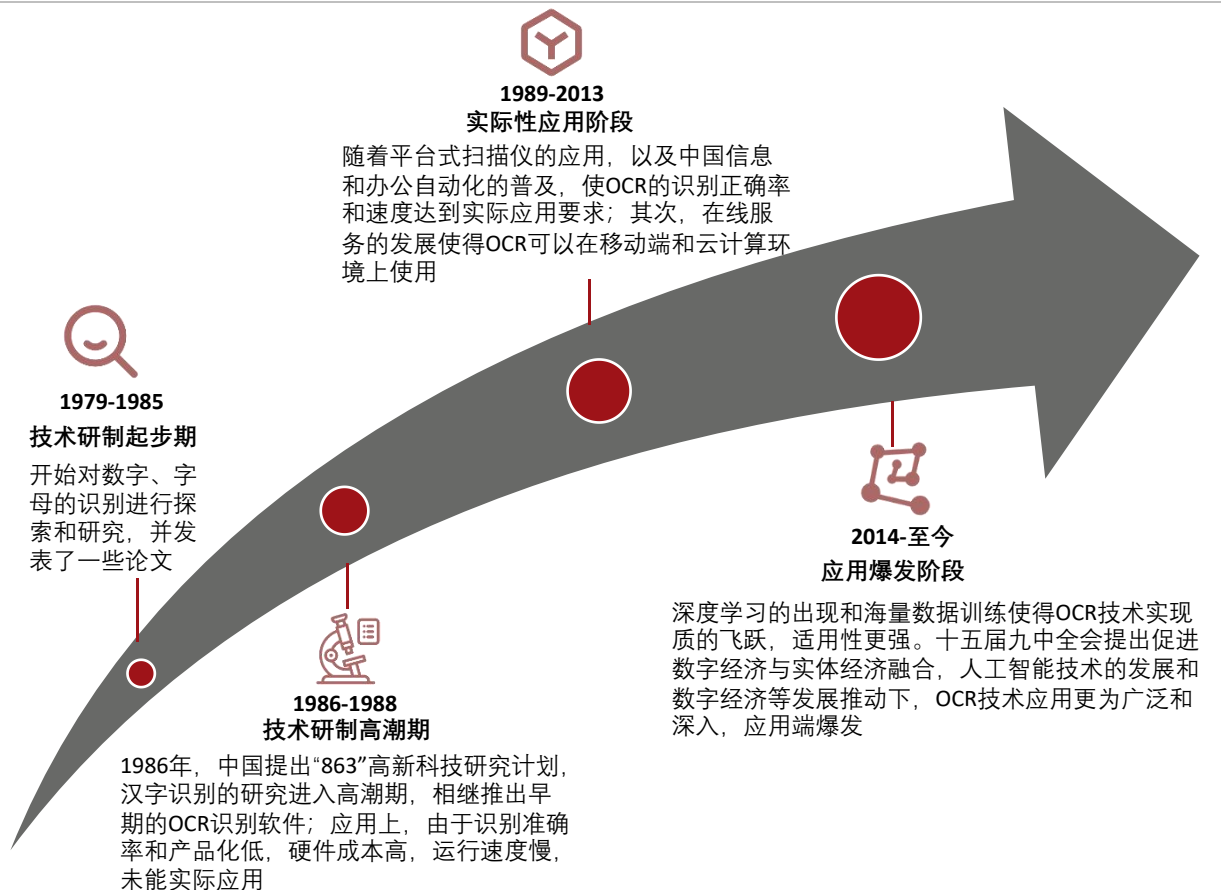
1989-2013
实际性应用阶段

随着平台式扫描仪的应用，以及中国信息和办公自动化的普及，使OCR的识别正确率和速度达到实际应用要求；其次，在线服务的发展使得OCR可以在移动端和云计算环境上使用

1979-1985
技术研制起步期

开始对数字、字母的识别进行探索和研究，并发表了一些论文

1986-1988
技术研制高潮期

1986年，中国提出“863”高新科技研究计划，汉字识别的研究进入高潮期，相继推出早期的OCR识别软件；应用上，由于识别准确率和产品化低，硬件成本高，运行速度慢，未能实际应用

2014-至今
应用爆发阶段

深度学习的出现和海量数据训练使得OCR技术实现质的飞跃，适用性更强。十五届九中全会提出促进数字经济与实体经济融合，人工智能技术的发展和数字经济等发展推动下，OCR技术应用更为广泛和深入，应用端爆发